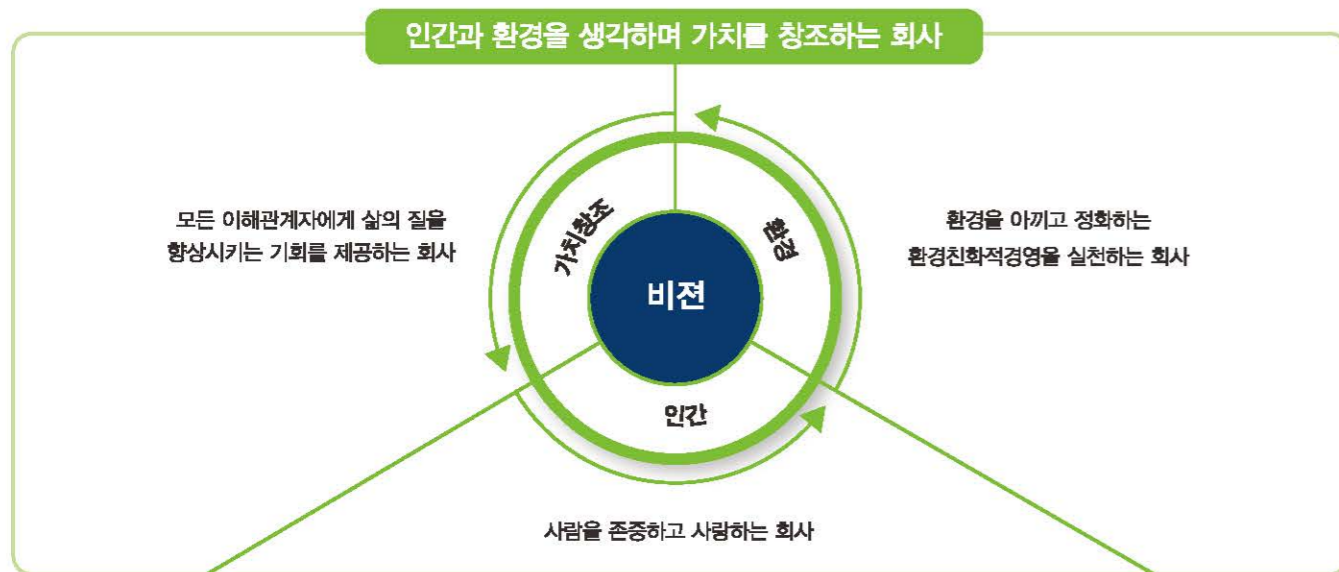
인간과 환경을 생각하며 가치를 창조하는 회사

모든 이해관계자에게 삶의 질을 향상시키는 기회를 제공하는 회사

가치창조

환경

비전

인간

환경을 아끼고 정화하는 환경친화적경영을 실천하는 회사

사람을 존중하고 사랑하는 회사